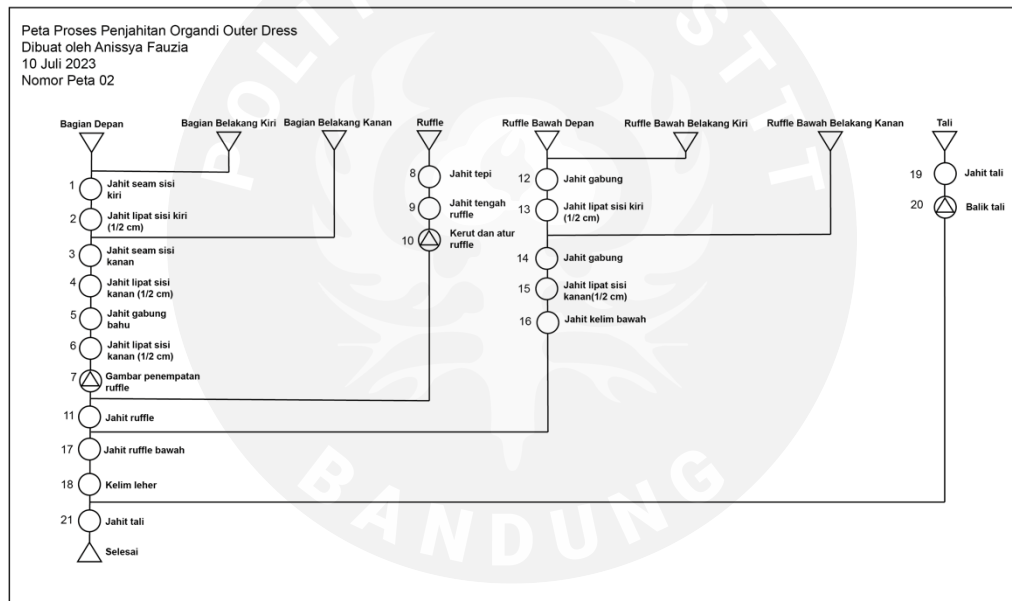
Peta Proses Penjahitan Organdi Outer Dress
Dibuat oleh Anissya Fauzia
10 Juli 2023
Nomor Peta 02

Bagian Depan

Bagian Belakang Kiri

Bagian Belakang Kanan

Ruffle

Ruffle Bawah Depan

Ruffle Bawah Belakang Kiri

Ruffle Bawah Belakang Kanan

Tali

1 Jahit seam sisi kiri

2 Jahit lipat sisi kiri (1/2 cm)

3 Jahit seam sisi kanan

4 Jahit lipat sisi kanan (1/2 cm)

5 Jahit gabung bahu

6 Jahit lipat sisi kanan (1/2 cm)

7 Gambar penempatan ruffle

8 Jahit tepi

9 Jahit tengah ruffle

10 Kerut dan atur ruffle

12 Jahit gabung

13 Jahit lipat sisi kiri (1/2 cm)

14 Jahit gabung

15 Jahit lipat sisi kanan(1/2 cm)

16 Jahit kelim bawah

19 Jahit tali

20 Balik tali

11 Jahit ruffle

17 Jahit ruffle bawah

18 Kelim leher

21 Jahit tali

Selesai

BANDUNG